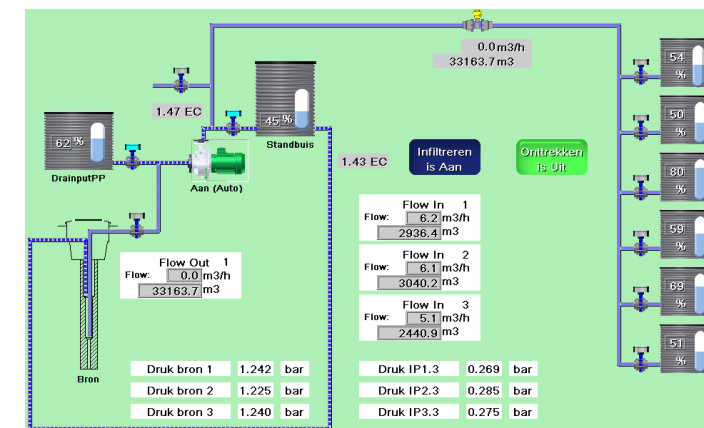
0.0 m3/h
33163.7 m3

1.47 EC

62 %
DrainputPP

45 %
Standbuis

Aan (Auto)

1.43 EC

Infiltreren is Aan

Onttrekken is Uit

54 %
50 %
80 %
59 %
69 %
51 %

Flow In 1
Flow: 6.2 m3/h
2936.4 m3

Flow In 2
Flow: 6.1 m3/h
3040.2 m3

Flow In 3
Flow: 5.1 m3/h
2440.9 m3

Flow Out 1
Flow: 0.0 m3/h
33163.7 m3

Bron

| Druk bron 1 | 1.242 | bar |
|---|---|---|
| Druk bron 2 | 1.225 | bar |
| Druk bron 3 | 1.240 | bar |

| Druk IP1.3 | 0.269 | bar |
|---|---|---|
| Druk IP2.3 | 0.285 | bar |
| Druk IP3.3 | 0.275 | bar |